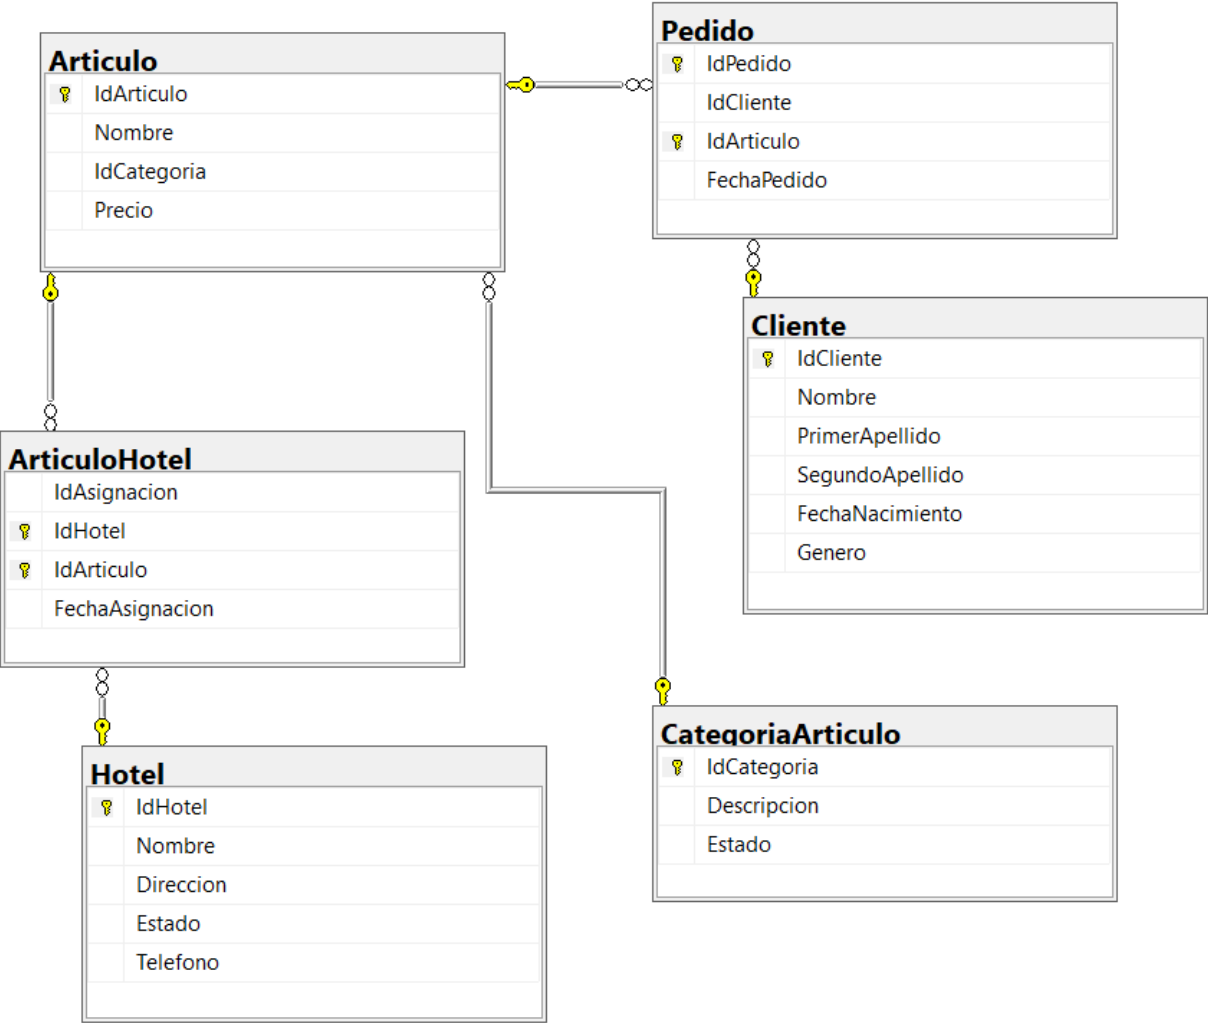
Articulo

IdArticulo

Nombre

IdCategoria

Precio

Pedido

IdPedido

IdCliente

IdArticulo

FechaPedido

Cliente

IdCliente

Nombre

PrimerApellido

SegundoApellido

FechaNacimiento

Genero

ArticuloHotel

IdAsignacion

IdHotel

IdArticulo

FechaAsignacion

Hotel

IdHotel

Nombre

Direccion

Estado

Telefono

CategoriaArticulo

IdCategoria

Descripcion

Estado